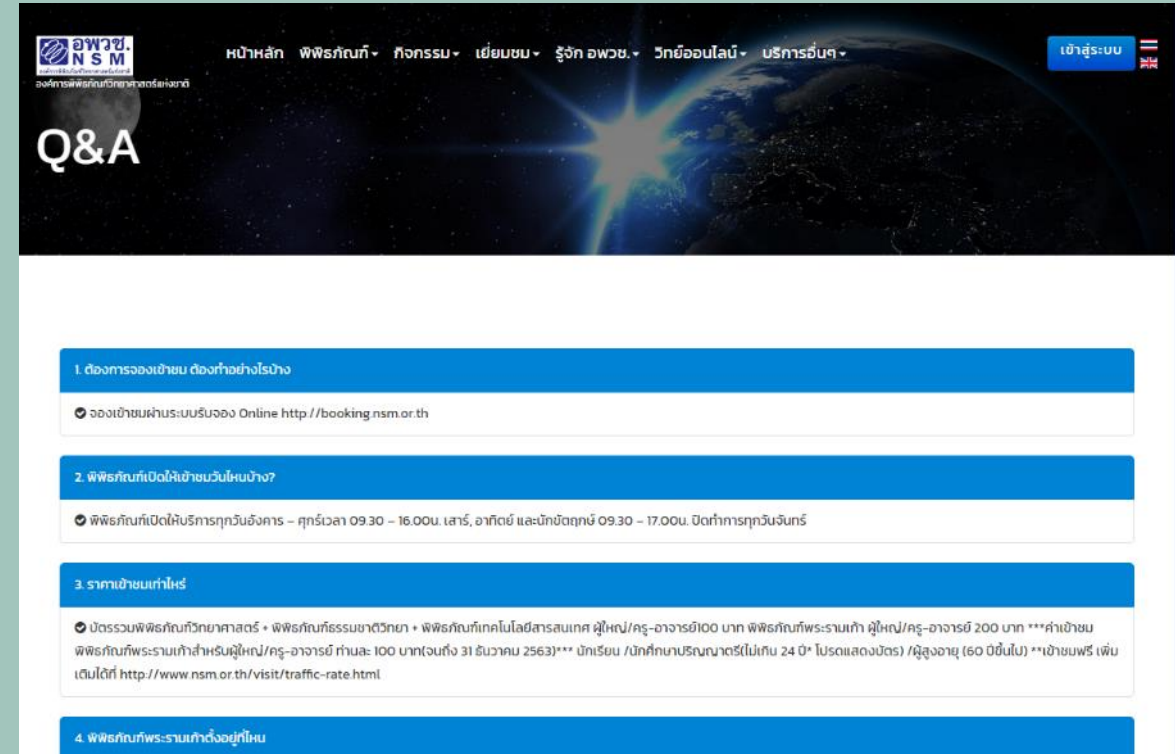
อพวช.
N S M
องค์การพิพิธภัณฑ์วิทยาศาสตร์แห่งชาติ

หน้าหลัก พิพิธภัณฑ์ กิจกรรม เยี่ยมชม รู้จัก อพวช. วิทย์ออนไลน์ บริการอื่นๆ

เข้าสู่ระบบ

Q&A

1. ต้องการจองเข้าชม ต้องทำอย่างไรบ้าง

จองเข้าชมผ่านระบบรับจอง Online http://booking.nsm.or.th

2. พิพิธภัณฑ์เปิดให้เข้าชมวันไหนบ้าง?

พิพิธภัณฑ์เปิดให้บริการทุกวันอังคาร – ศุกร์เวลา 09.30 – 16.00น. เสาร์, อาทิตย์ และนักขัตฤกษ์ 09.30 – 17.00น. ปิดทำการทุกวันจันทร์

3. ราคาเข้าชมเท่าไหร่

บัตรรวมพิพิธภัณฑ์วิทยาศาสตร์ + พิพิธภัณฑ์ธรรมชาติวิทยา + พิพิธภัณฑ์เทคโนโลยีสารสนเทศ ผู้ใหญ่/ครู-อาจารย์100 บาท พิพิธภัณฑ์พระรามเก้า ผู้ใหญ่/ครู-อาจารย์ 200 บาท ***ค่าเข้าชมพิพิธภัณฑ์พระรามเก้าสำหรับผู้ใหญ่/ครู-อาจารย์ ท่านละ 100 บาท(จนถึง 31 ธันวาคม 2563)*** นักเรียน /นักศึกษาปริญญาตรี(ไม่เกิน 24 ปี* โปรดแสดงบัตร) /ผู้สูงอายุ (60 ปีขึ้นไป) **เข้าชมฟรี เพิ่มเติมได้ที่ http://www.nsm.or.th/visit/traffic-rate.html

4. พิพิธภัณฑ์พระรามเก้าตั้งอยู่ที่ไหน